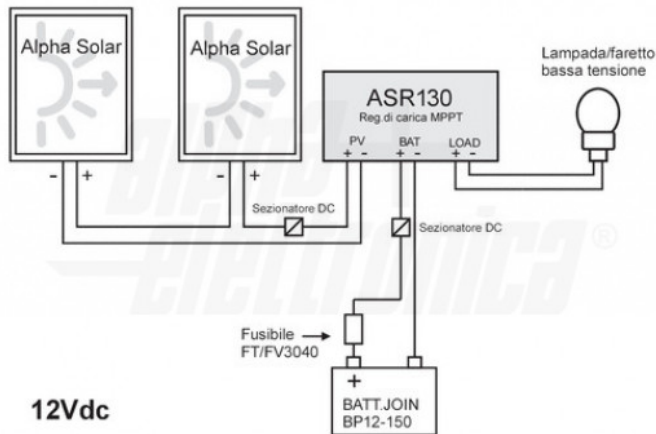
Alpha Solar

Alpha Solar

- +

- +

Lampada/faretto bassa tensione

ASR130
Reg.di carica MPPT

PV
+ -

BAT
+ -

LOAD
+ -

Sezionatore DC

Sezionatore DC

Fusibile
FT/FV3040

+

BATT.JOIN
BP12-150

12Vdc